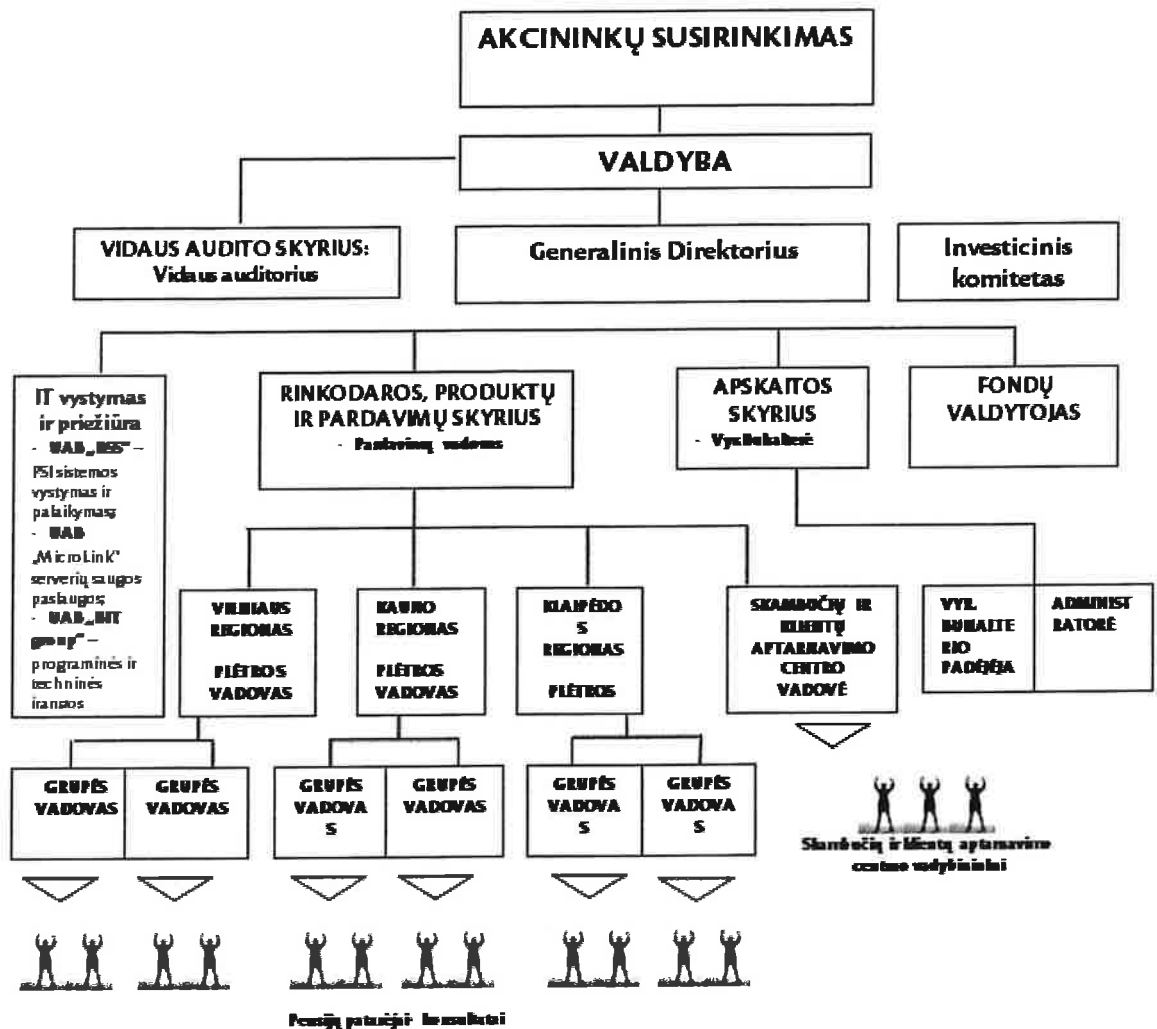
AKCININKŲ SUSIRINKIMAS

VALDYBA

VIDAUS AUDITO SKYRIUS: Vidaus auditorius

Generalinis Direktorius

Investicinis komitetas

IT vystymas ir priežiūra
- UAB „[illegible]" – PSI sistemos vystymas ir palaikymas;
- UAB „MicroLink" serverių saugos paslaugos;
- UAB „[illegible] group" – programinės ir techninės įrangos

RINKODAROS, PRODUKTŲ IR PARDAVIMŲ SKYRIUS
- Pardavimų vadovas

APSKAITOS SKYRIUS
- Vyr.buhalterė

FONDŲ VALDYTOJAS

VILNIAUS REGIONAS PLĖTROS VADOVAS

KAUNO REGIONAS PLĖTROS VADOVAS

KLAIPĖDOS REGIONAS PLĖTROS

SKAMBUČIŲ IR KLIENTŲ APTARNAVIMO CENTRO VADOVĖ

VYR. BUHALTERIO PADĖJĖJA

ADMINISTRATORĖ

GRUPĖS VADOVAS

GRUPĖS VADOVAS

GRUPĖS VADOVAS

GRUPĖS VADOVAS

GRUPĖS VADOVAS

GRUPĖS VADOVAS

Skambučių ir klientų aptarnavimo centro darbuotojai

Pensijų patarėjai- konsultantai